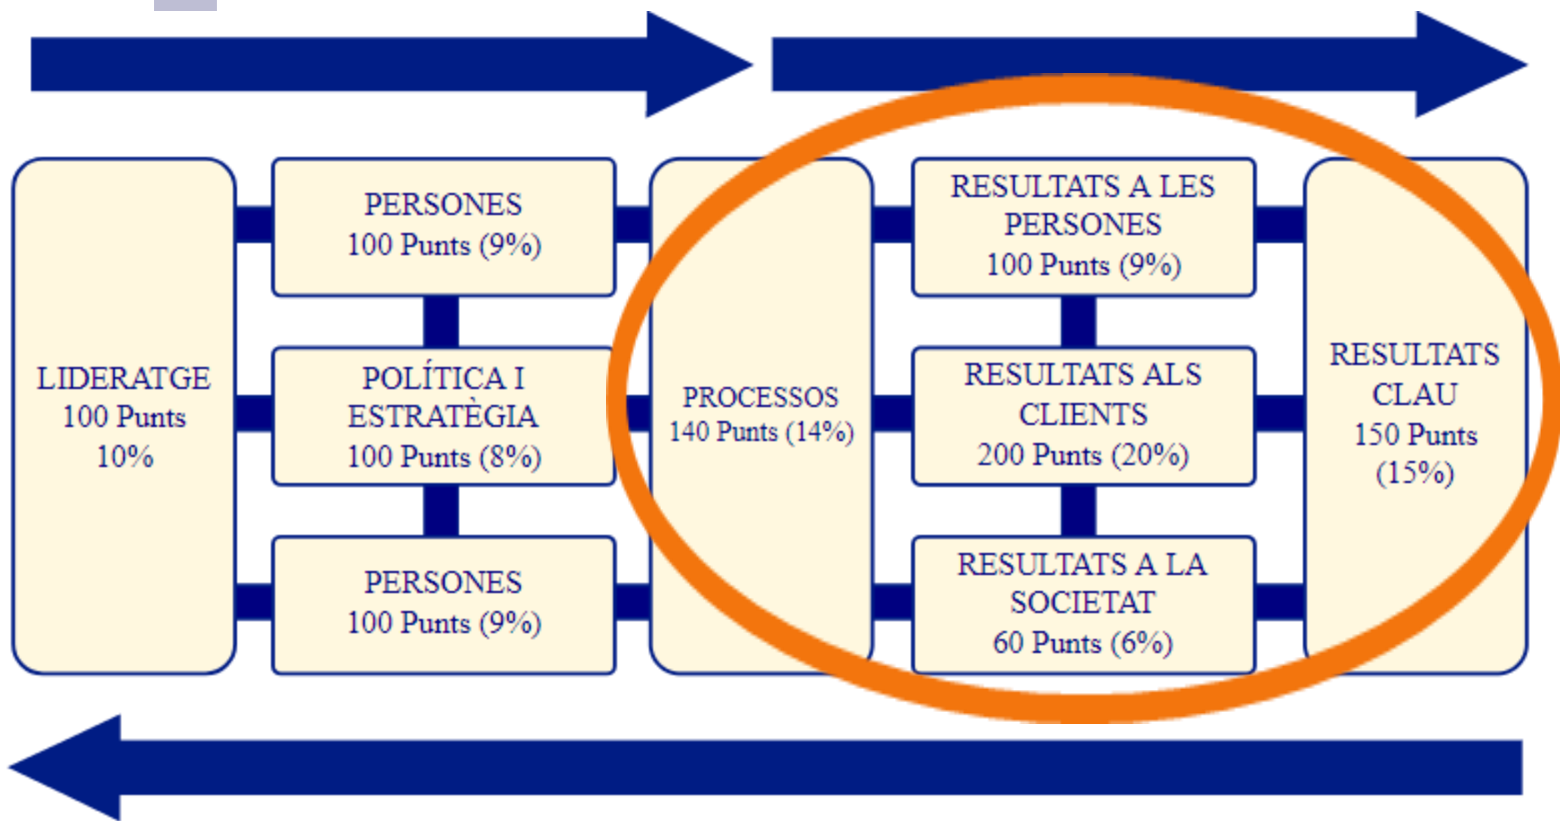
LIDERATGE
100 Punts
10%

PERSONES
100 Punts (9%)

POLÍTICA I ESTRATÈGIA
100 Punts (8%)

PERSONES
100 Punts (9%)

PROCESSOS
140 Punts (14%)

RESULTATS A LES PERSONES
100 Punts (9%)

RESULTATS ALS CLIENTS
200 Punts (20%)

RESULTATS A LA SOCIETAT
60 Punts (6%)

RESULTATS CLAU
150 Punts
(15%)